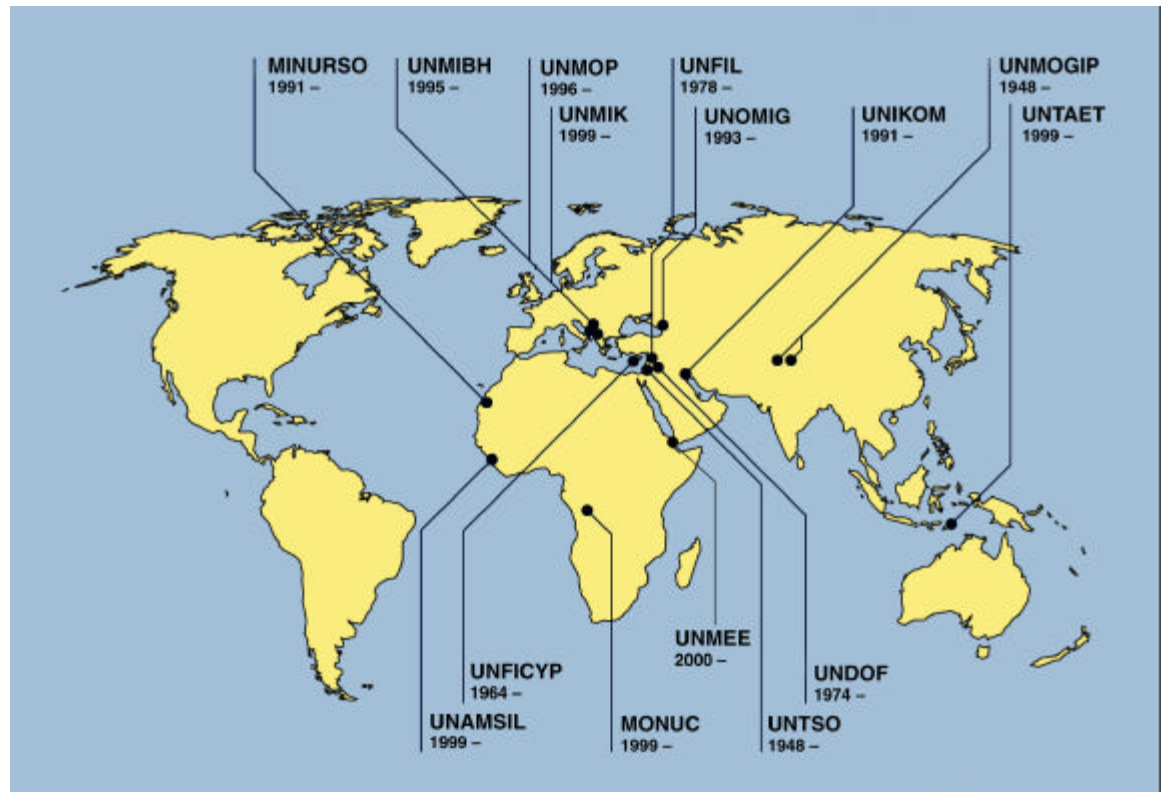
MINURSO
1991 –

UNMIBH
1995 –

UNMOP
1996 –

UNMIK
1999 –

UNFIL
1978 –

UNOMIG
1993 –

UNIKOM
1991 –

UNMOGIP
1948 –

UNTAET
1999 –

UNMEE
2000 –

UNFICYP
1964 –

UNDOF
1974 –

UNAMSIL
1999 –

MONUC
1999 –

UNTSO
1948 –